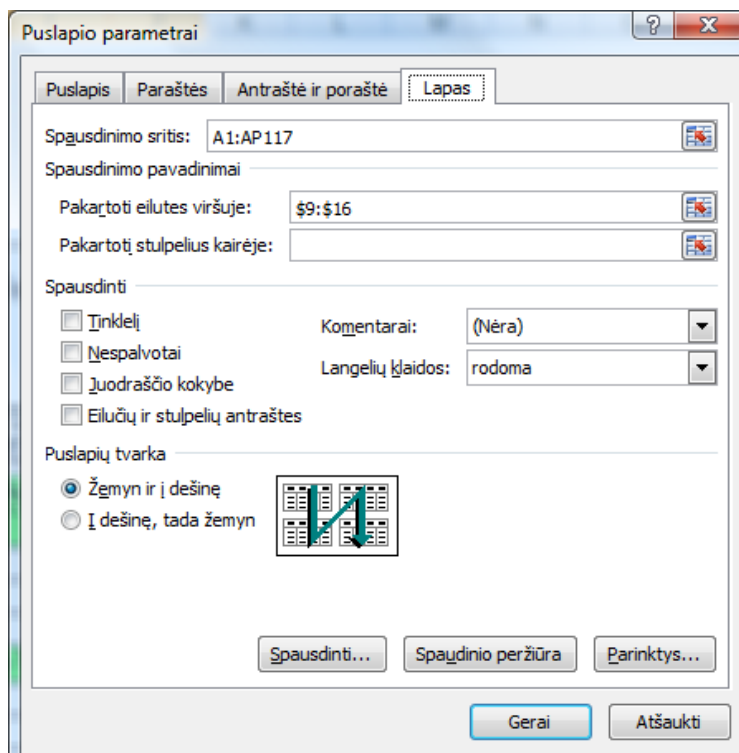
Puslapio parametrai

?

X

Puslapis | Paraštės | Antraštė ir poraštė | Lapas

Spausdinimo sritis: A1:AP117

Spausdinimo pavadinimai

Pakartoti eilutes viršuje: $9:$16

Pakartoti stulpelius kairėje:

Spausdinti

Tinklelį

Nespalvotai

Juodraščio kokybe

Eilučių ir stulpelių antraštes

Komentarai: (Nėra)

Langelių klaidos: rodoma

Puslapių tvarka

Žemyn ir į dešinę

Į dešinę, tada žemyn

Spausdinti...

Spaudinio peržiūra

Parinktys...

Gerai

Atšaukti